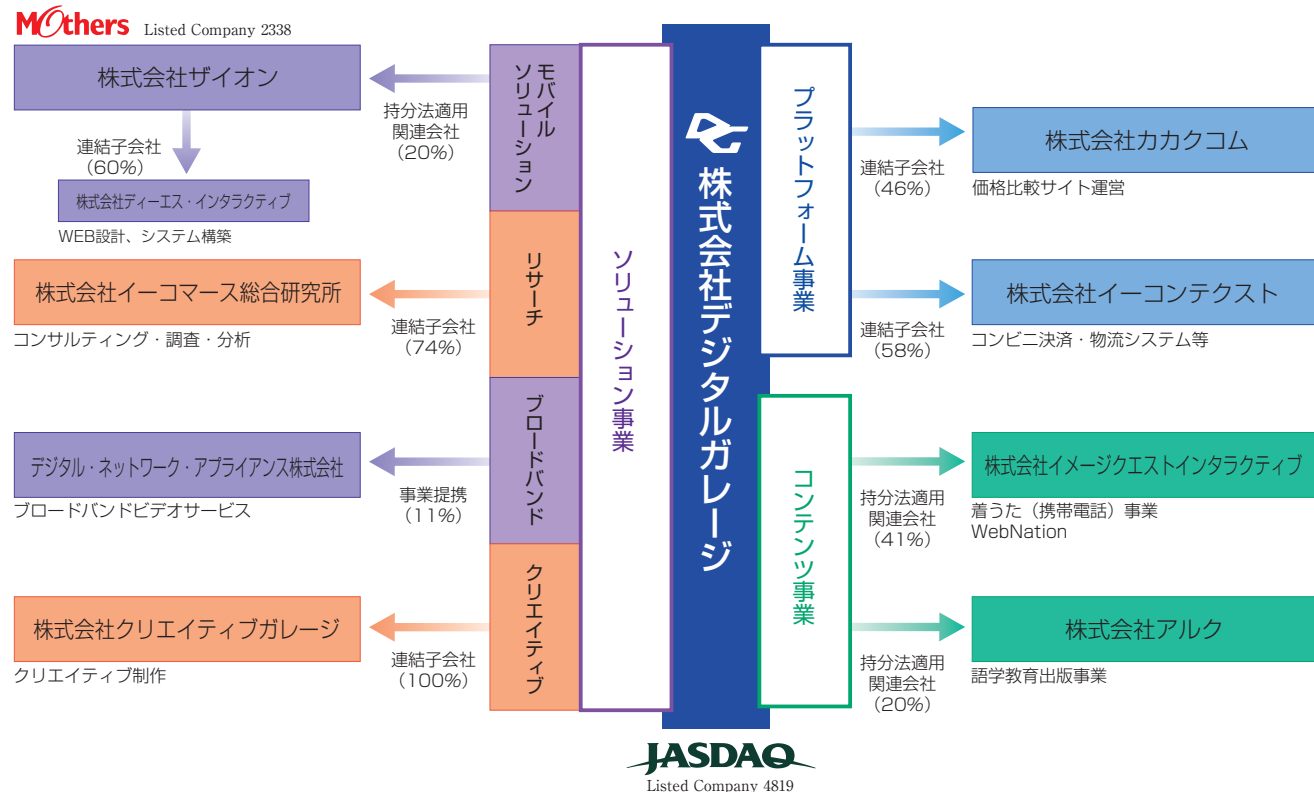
Mothers Listed Company 2338

株式会社ザイオン

持分法適用
関連会社
（20%）

連結子会社
（60%）

株式会社ディーエス・インタラクティブ

WEB設計、システム構築

株式会社イーコマース総合研究所

コンサルティング・調査・分析

連結子会社
（74%）

デジタル・ネットワーク・アプライアンス株式会社

ブロードバンドビデオサービス

事業提携
（11%）

株式会社クリエイティブガレージ

クリエイティブ制作

連結子会社
（100%）

モバイルソリューション

リサーチ

ブロードバンド

クリエイティブ

ソリューション事業

株式会社デジタルガレージ

プラットフォーム事業

コンテンツ事業

連結子会社
（46%）

株式会社カカクコム

価格比較サイト運営

連結子会社
（58%）

株式会社イーコンテクスト

コンビニ決済・物流システム等

持分法適用
関連会社
（41%）

株式会社イメージクエストインタラクティブ

着うた（携帯電話）事業
WebNation

持分法適用
関連会社
（20%）

株式会社アルク

語学教育出版事業

JASDAQ
Listed Company 4819